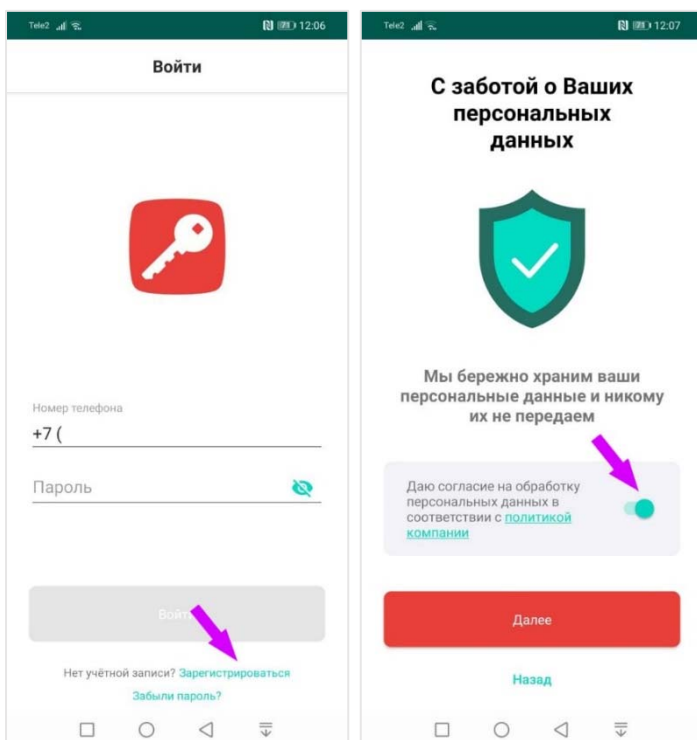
Tele2 12:06

Войти

Номер телефона

+7 (

Пароль

Войти

Нет учётной записи? Зарегистрироваться

Забыли пароль?

Tele2 12:07

С заботой о Ваших персональных данных

Мы бережно храним ваши персональные данные и никому их не передаем

Даю согласие на обработку персональных данных в соответствии с политикой компании

Далее

Назад